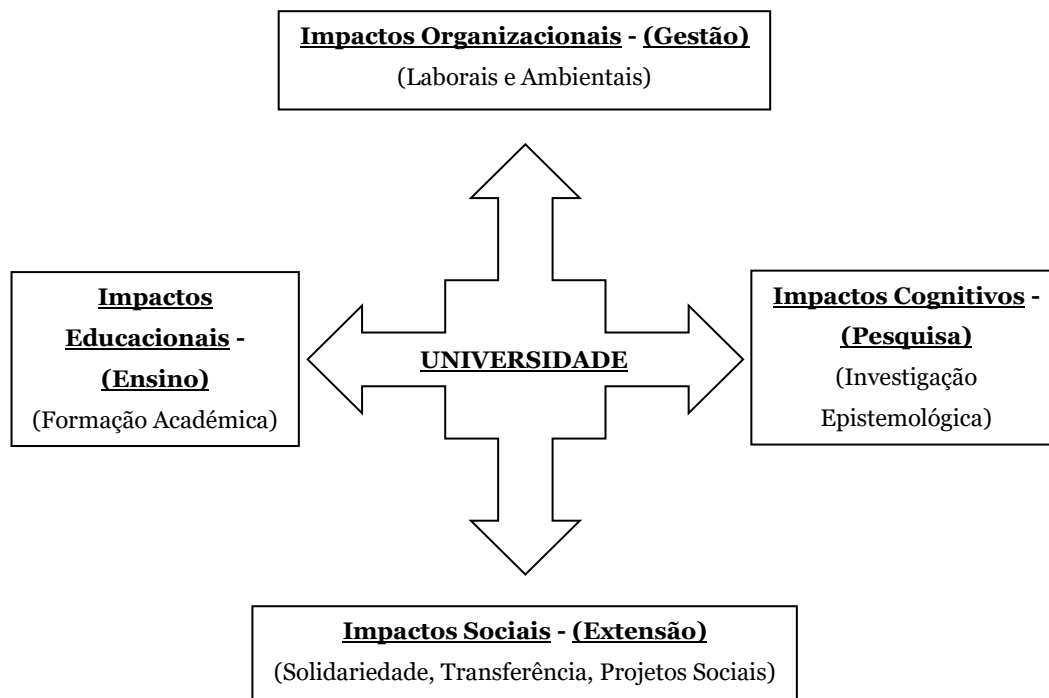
Impactos Organizacionais - (Gestão)
(Laborais e Ambientais)

Impactos Educacionais - (Ensino)
(Formação Académica)

UNIVERSIDADE

Impactos Cognitivos - (Pesquisa)
(Investigação Epistemológica)

Impactos Sociais - (Extensão)
(Solidariedade, Transferência, Projetos Sociais)